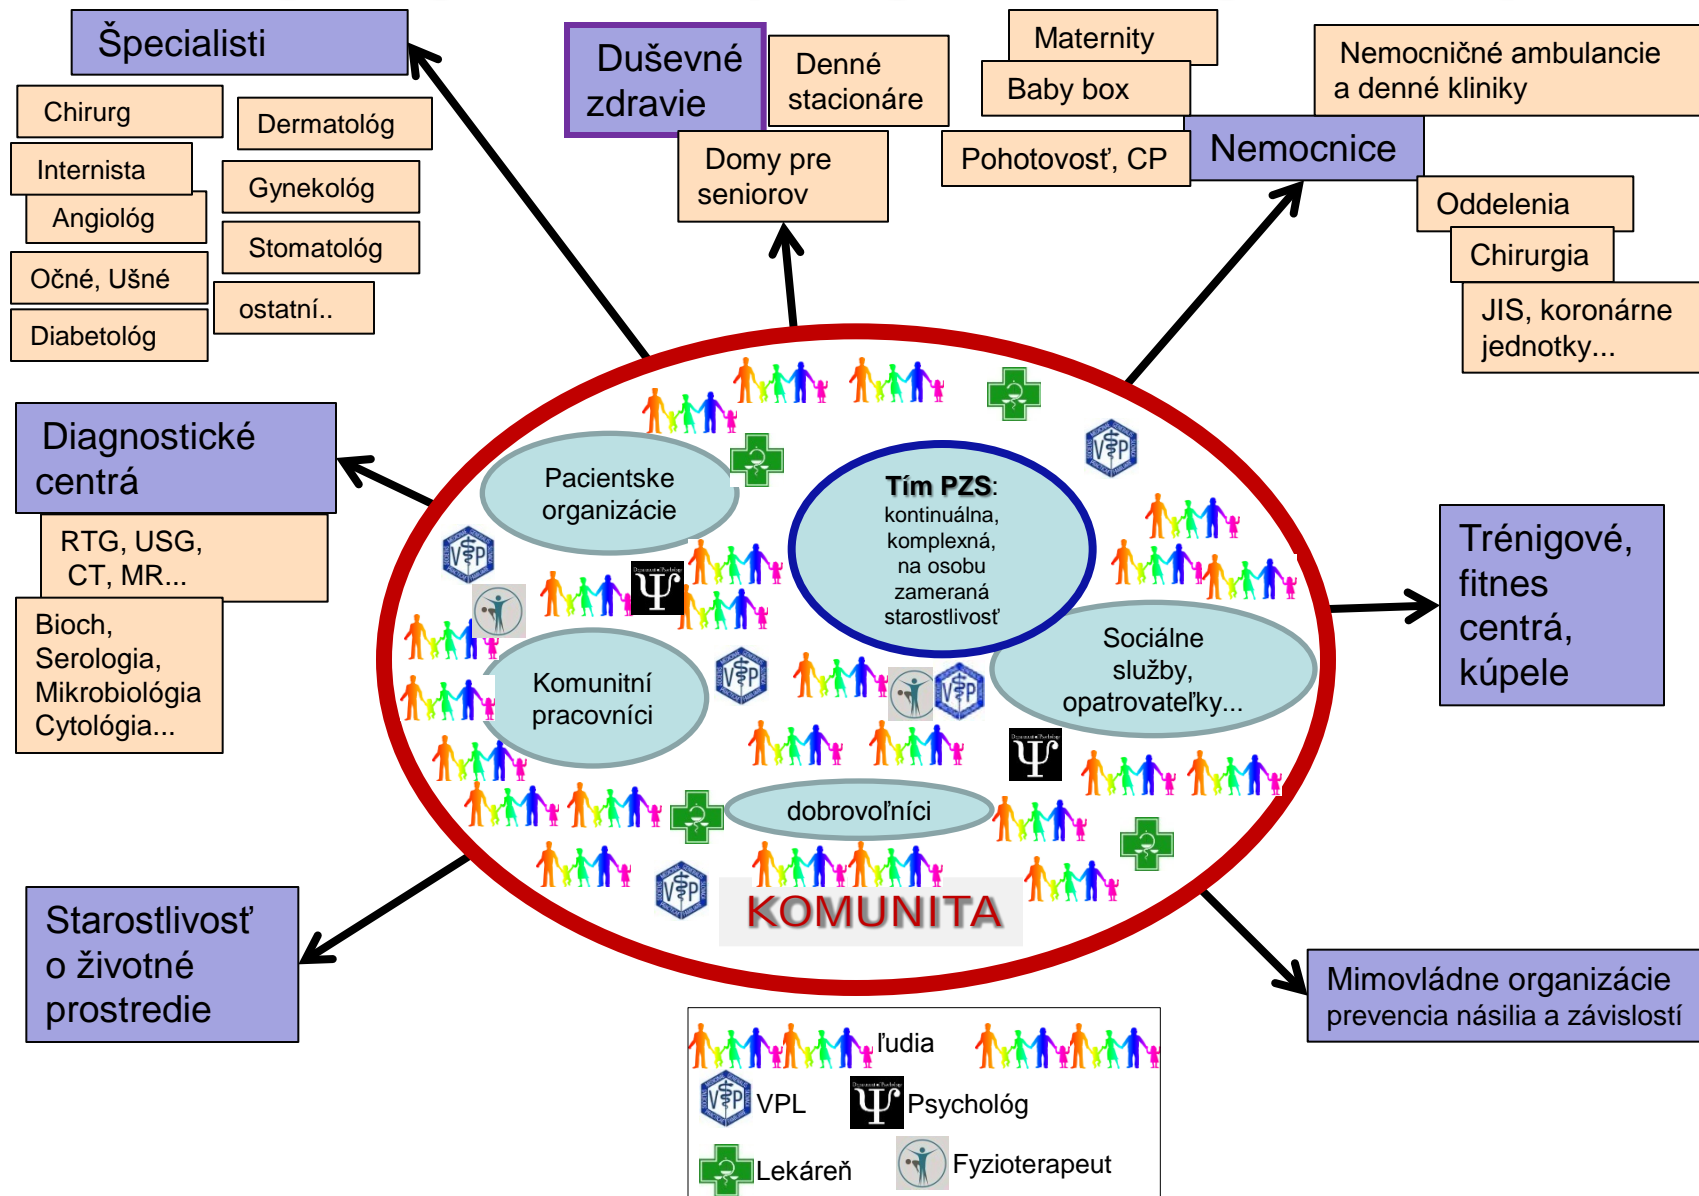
Špecialisti

Chirurg

Dermatológ

Internista

Gynekológ

Angiológ

Stomatológ

Očné, Ušné

ostatní..

Diabetológ

Duševné zdravie

Denné stacionáre

Domy pre seniorov

Maternity

Baby box

Pohotovosť, CP

Nemocničné ambulancie a denné kliniky

Nemocnice

Oddelenia

Chirurgia

JIS, koronárne jednotky...

Diagnostické centrá

RTG, USG, CT, MR...

Bioch, Serologia, Mikrobiológia Cytológia...

Pacientske organizácie

Tím PZS: kontinuálna, komplexná, na osobu zameraná starostlivosť

Sociálne služby, opatrovateľky...

Komunitní pracovníci

dobrovoľníci

KOMUNITA

Trénigové, fitnes centrá, kúpele

Starostlivosť o životné prostredie

Mimovládne organizácie prevencia násilia a závislostí

ľudia

VPL

Psychológ

Lekáreň

Fyzioterapeut